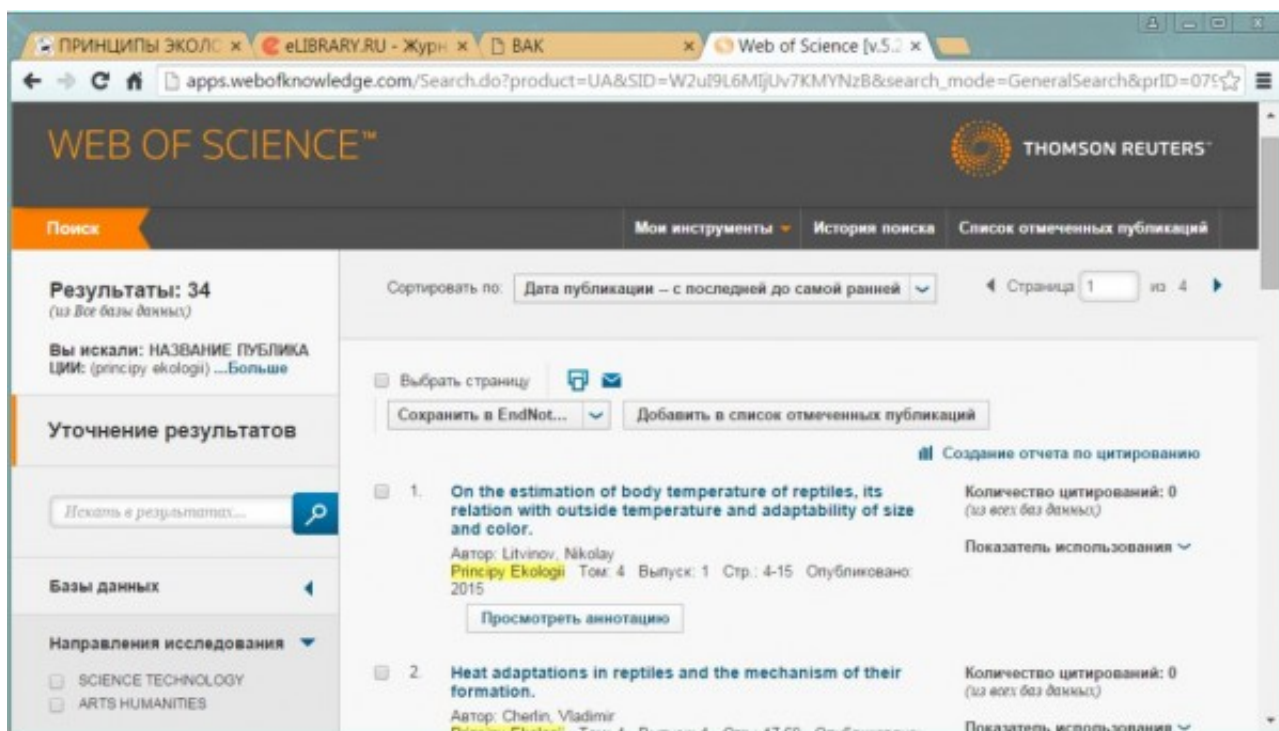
ПРИНЦИПЫ ЭКОЛС × eLIBRARY.RU - Журн × ВАК × Web of Science [v.5.2 ×

apps.webofknowledge.com/Search.do?product=UA&SID=W2uI9L6MIjUv7KMYNzB&search_mode=GeneralSearch&prID=079

WEB OF SCIENCE™

THOMSON REUTERS™

Поиск

Мои инструменты

История поиска

Список отмеченных публикаций

Результаты: 34
(из Все базы данных)

Вы искали: НАЗВАНИЕ ПУБЛИКАЦИИ: (principy ekologii) ...Больше

Уточнение результатов

Искать в результатах...

Базы данных

Направления исследования

SCIENCE TECHNOLOGY
ARTS HUMANITIES

Сортировать по: Дата публикации – с последней до самой ранней

Страница 1 из 4

Выбрать страницу

Сохранить в EndNot...

Добавить в список отмеченных публикаций

Создание отчета по цитированию

1. On the estimation of body temperature of reptiles, its relation with outside temperature and adaptability of size and color.
Автор: Litvinov, Nikolay
Principy Ekologii Том: 4 Выпуск: 1 Стр.: 4-15 Опубликовано: 2015
Просмотреть аннотацию

Количество цитирований: 0
(из всех баз данных)
Показатель использования

2. Heat adaptations in reptiles and the mechanism of their formation.
Автор: Cherlin, Vladimir
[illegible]

Количество цитирований: 0
(из всех баз данных)
Показатель использования